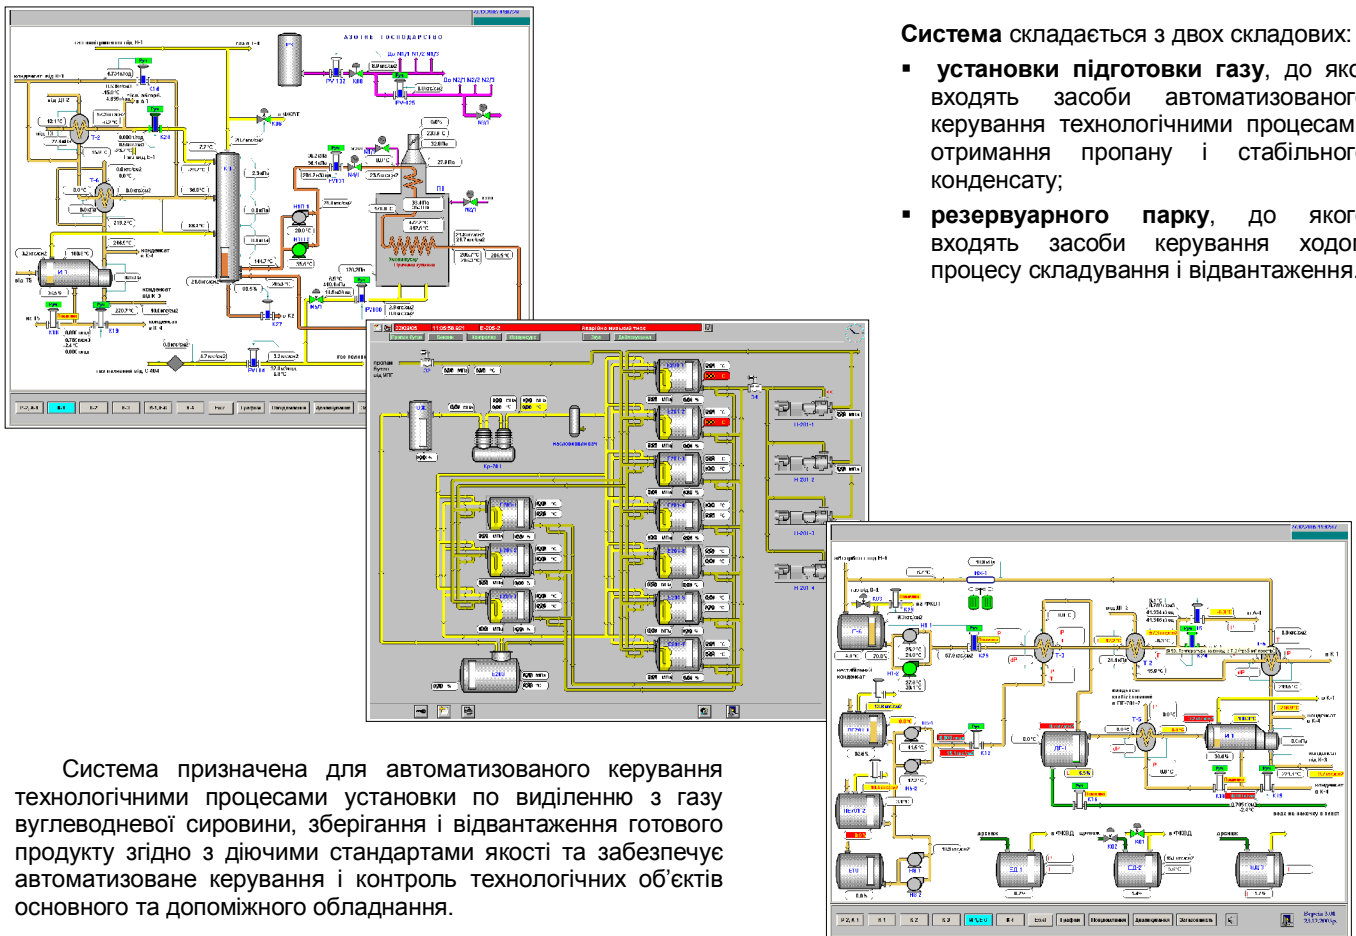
**Система** складається з двох складових:

- **установки підготовки газу**, до якої входять засоби автоматизованого керування технологічними процесами отримання пропану і стабільного конденсату;
- **резервуарного парку**, до якого входять засоби керування ходом процесу складування і відвантаження.

Система призначена для автоматизованого керування технологічними процесами установки по виділенню з газу вуглеводневої сировини, зберігання і відвантаження готового продукту згідно з діючими стандартами якості та забезпечує автоматизоване керування і контроль технологічних об'єктів основного та допоміжного обладнання.